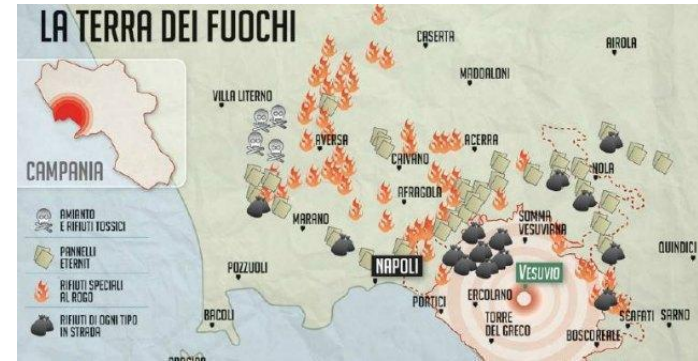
LA TERRA DEI FUOCHI

CAMPANIA

AMIANTO E RIFIUTI TOSSICI

PANNELLI ETERNIT

RIFIUTI SPECIALI AL ROGO

RIFIUTI DI OGNI TIPO IN STRADA

CASERTA

AIROLA

MADDALONI

VILLA LITERNO

AVERSA

CAIVANO

ACERRA

NOLA

AFRAGOLA

MARANO

SOMMA VESUVIANA

QUINDICI

POZZUOLI

NAPOLI

VESUVIO

PORTICI

ERCOLANO

TORRE DEL GRECO

BOSCOREALE

SCAFATI

SARNO

BACOLI

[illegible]